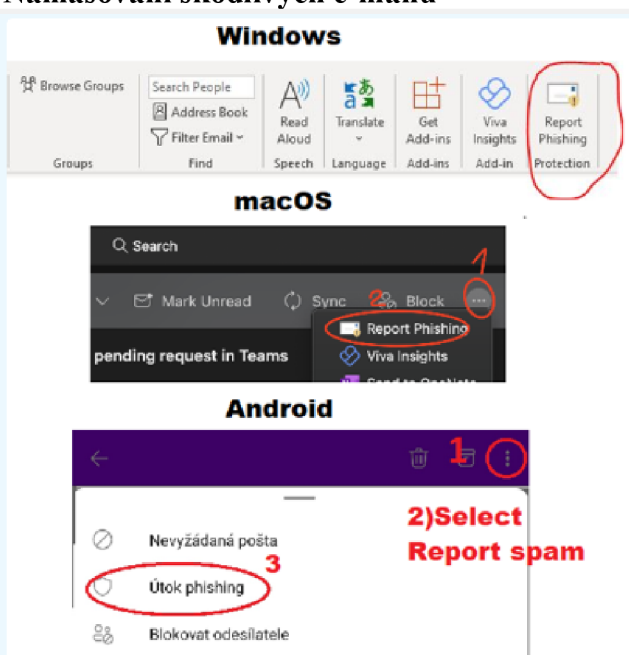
Nahlásování škodlivých e-mailů

Windows

Browse Groups
Groups
Search People
Address Book
Filter Email
Find
Read Aloud
Speech
Translate
Language
Get Add-ins
Add-ins
Viva Insights
Add-in
Report Phishing
Protection

macOS

Search
Mark Unread
Sync
2
Block
1
Report Phishing
pending request in Teams
Viva Insights
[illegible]

Android

1
2)Select Report spam
Nevyžádaná pošta
3
Útok phishing
Blokovat odesílatele